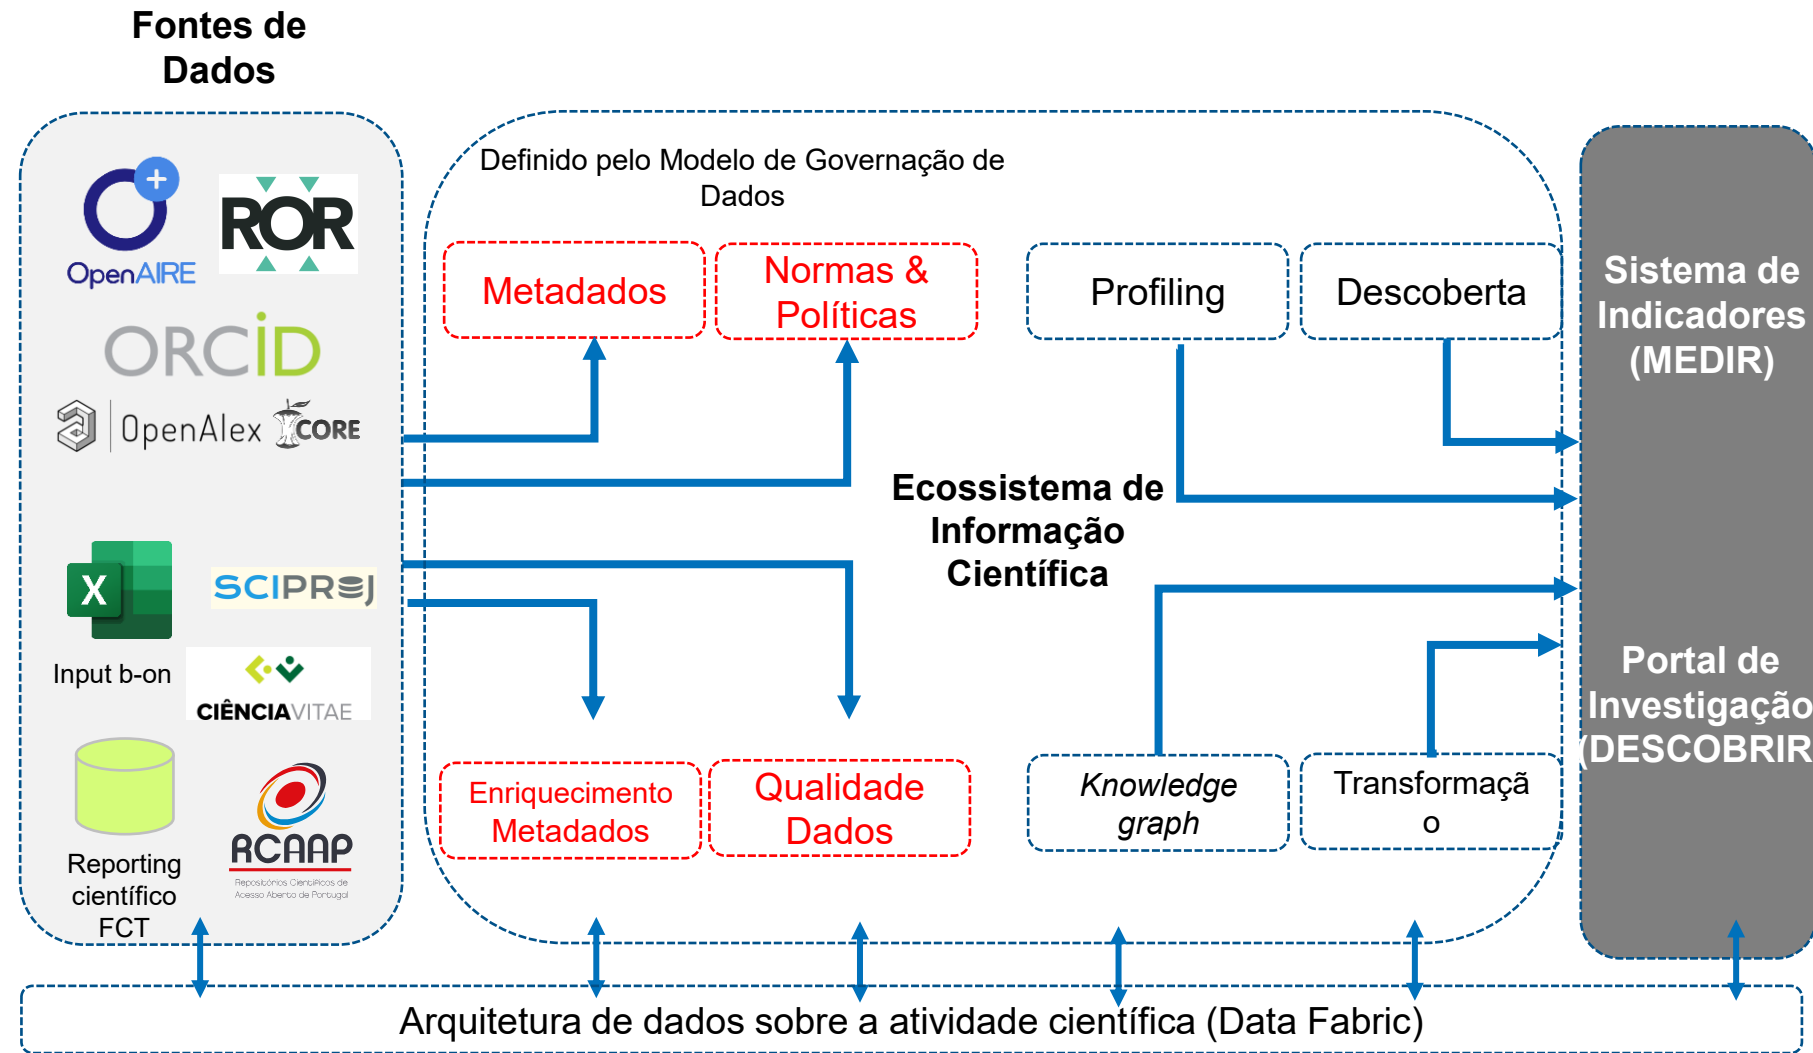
Fontes de Dados

OpenAIRE
ROR
ORCID
OpenAlex
CORE
SCIPROJ
Input b-on
CIÊNCIAVITAE
Reporting científico FCT
RCAAP
Repositórios Científicos de Acesso Aberto de Portugal

Definido pelo Modelo de Governação de Dados

Metadados
Normas & Políticas
Profiling
Descoberta

Ecossistema de Informação Científica

Enriquecimento Metadados
Qualidade Dados
*Knowledge graph*
Transformação

Sistema de Indicadores (MEDIR)

Portal de Investigação (DESCOBRIR

Arquitetura de dados sobre a atividade científica (Data Fabric)